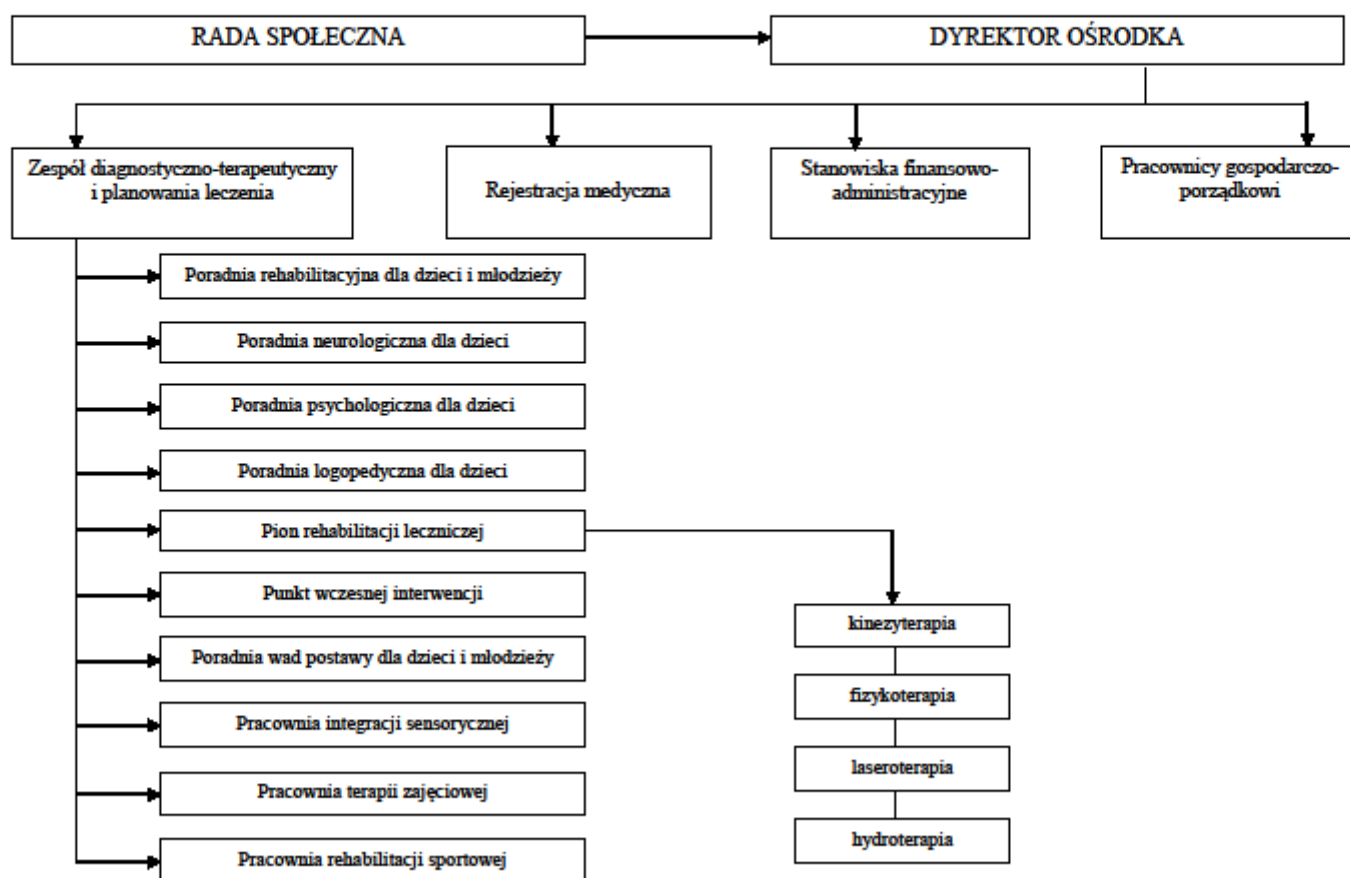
RADA SPOŁECZNA

DYREKTOR OŚRODKA

Zespół diagnostyczno-terapeutyczny i planowania leczenia

Rejestracja medyczna

Stanowiska finansowo-administracyjne

Pracownicy gospodarczo-porządkowi

Poradnia rehabilitacyjna dla dzieci i młodzieży

Poradnia neurologiczna dla dzieci

Poradnia psychologiczna dla dzieci

Poradnia logopedyczna dla dzieci

Pion rehabilitacji leczniczej

Punkt wczesnej interwencji

Poradnia wad postawy dla dzieci i młodzieży

Pracownia integracji sensorycznej

Pracownia terapii zajęciowej

Pracownia rehabilitacji sportowej

kinezyterapia

fizykoterapia

laseroterapia

hydroterapia